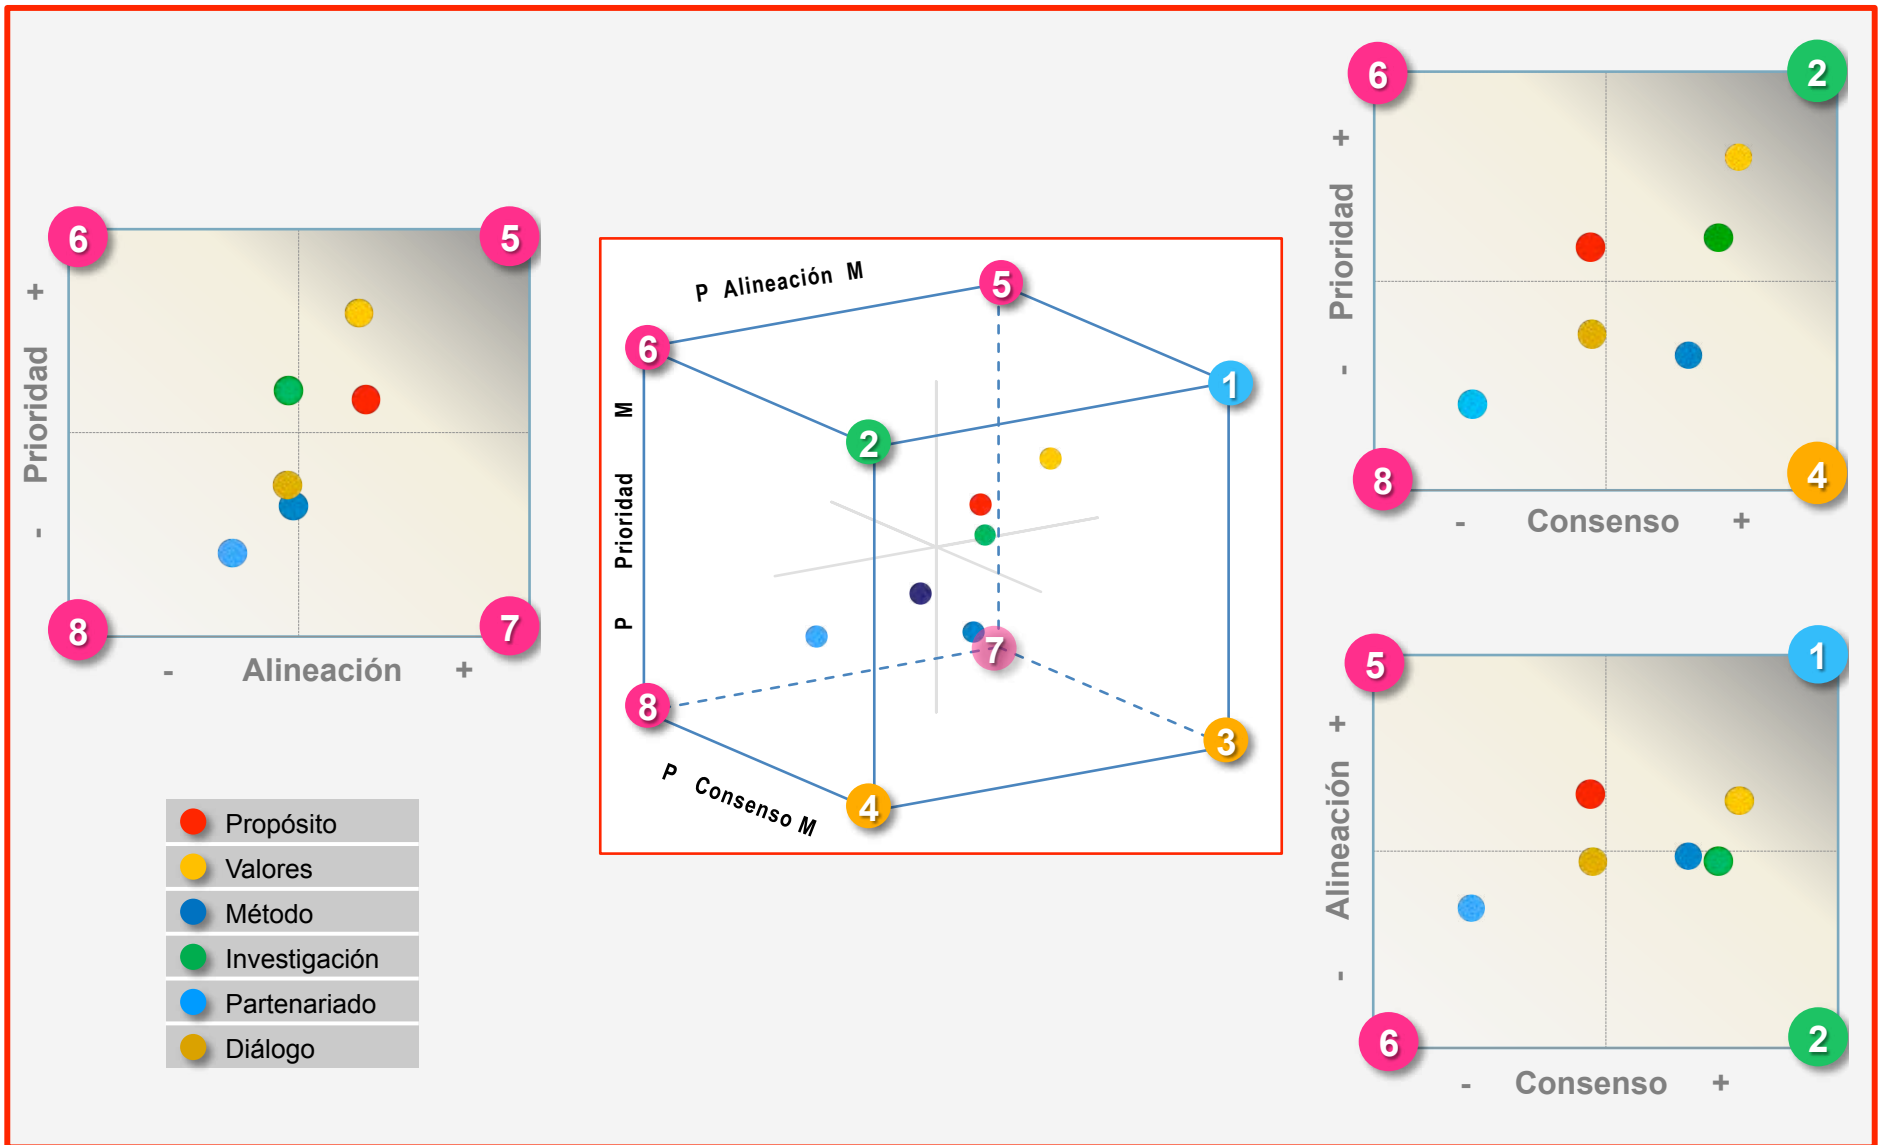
6
5
+
Prioridad
-
8
7
- Alineación +

| Propósito |
|---|
| Valores |
| Método |
| Investigación |
| Partenariado |
| Diálogo |

P Alineación M
5
6
1
2
M
Prioridad
P
7
8
3
P Consenso M
4

6
2
+
Prioridad
-
8
4
- Consenso +

5
1
+
Alineación
-
6
2
- Consenso +